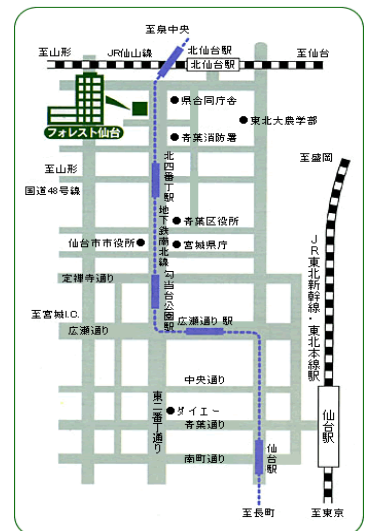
至泉中央

至山形

JR仙山線

北仙台駅

至仙台

北仙台駅

フォレスト仙台

県合同庁舎

東北大農学部

青葉消防署

至山形

国道48号線

北四番丁駅

地下鉄南北線

至盛岡

青葉区役所

仙台市市役所

宮城県庁

定禅寺通り

勾当台公園駅

JR東北新幹線・東北本線駅

至宮城I.C.

広瀬通り

広瀬通り駅

中央通り

東二番丁通り

ダイエー

青葉通り

仙台駅

南町通り

仙台駅

至長町

至東京